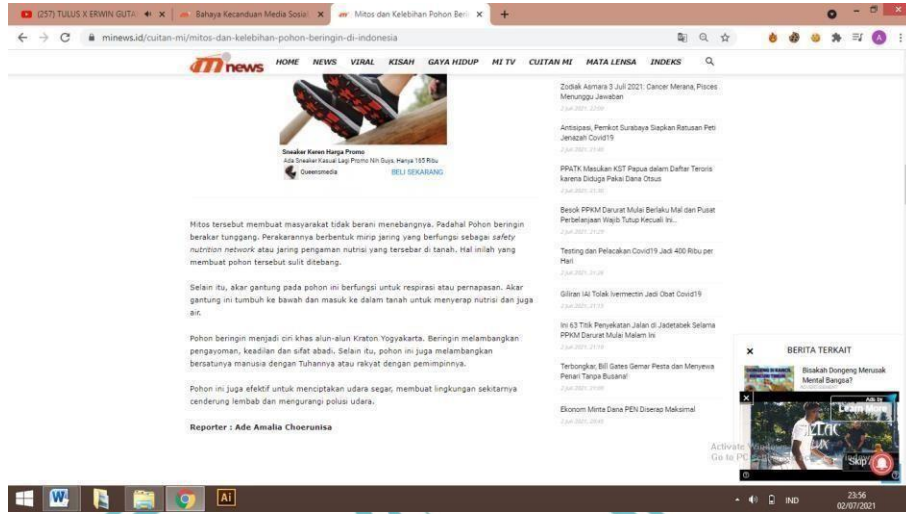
(257) TULUS X ERWIN GUTA × | Bahaya Kecanduan Media Sosial × | Mitos dan Kelebihan Pohon Berin × | +

minews.id/cuitan-mi/mitos-dan-kelebihan-pohon-beringin-di-indonesia

mi news HOME NEWS VIRAL KISAH GAYA HIDUP MI TV CUITAN MI MATA LENSA INDEKS

Sneaker Keren Harga Promo
Ada Sneaker Kasual Lagi Promo Nih Guys, Hanya 165 Ribu
Queeromedia BELI SEKARANG

Mitos tersebut membuat masyarakat tidak berani menebangnya. Padahal Pohon beringin berakar tunggang. Perakarannya berbentuk mirip jaring yang berfungsi sebagai safety nutrition network atau jaring pengaman nutrisi yang tersebar di tanah. Hal inilah yang membuat pohon tersebut sulit ditebang.

Selain itu, akar gantung pada pohon ini berfungsi untuk respirasi atau pernapasan. Akar gantung ini tumbuh ke bawah dan masuk ke dalam tanah untuk menyerap nutrisi dan juga air.

Pohon beringin menjadi ciri khas alun-alun Kraton Yogyakarta. Beringin melambangkan pengayoman, keadilan dan sifat abadi. Selain itu, pohon ini juga melambangkan bersatunya manusia dengan Tuhannya atau rakyat dengan pemimpinnya.

Pohon ini juga efektif untuk menciptakan udara segar, membuat lingkungan sekitarnya cenderung lembab dan mengurangi polusi udara.

Reporter : Ade Amalia Choerunisa

Zodiak Asmara 3 Juli 2021: Cancer Merana, Pisces Menunggu Jawaban

Antisipasi, Pemkot Surabaya Siapkan Ratusan Peti Jenazah Covid19

PPATK Masukan KST Papua dalam Daftar Teroris karena Diduga Pakai Dana Otsus

Besok PPKM Darurat Mulai Berlaku Mal dan Pusat Perbelanjaan Wajib Tutup Kecuali Ini...

Testing dan Pelacakan Covid19 Jadi 400 Ribu per Hari

Giliran IAI Tolak Ivermectin Jadi Obat Covid19

Ini 63 Titik Penyekatan Jalan di Jadetabek Selama PPKM Darurat Mulai Malam Ini

Terbongkar, Bill Gates Gemar Pesta dan Menyewa Perempuan Tanpa Busana!

Ekonom Minta Dana PEN Diserap Maksimal

× BERITA TERKAIT
Bisakah Dongeng Merusak Mental Bangsa?

Learn More
Skip

Activate Windows
Go to PC settings to activate Windows.

IND 23:56 02/07/2021